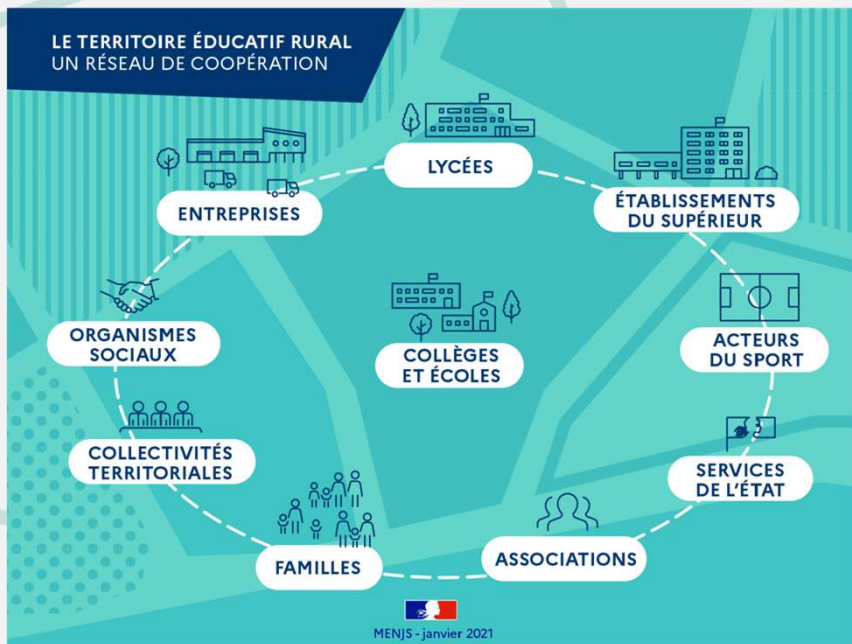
LE TERRITOIRE ÉDUCATIF RURAL
UN RÉSEAU DE COOPÉRATION

LYCÉES

ÉTABLISSEMENTS DU SUPÉRIEUR

ACTEURS DU SPORT

SERVICES DE L'ÉTAT

ASSOCIATIONS

FAMILLES

COLLECTIVITÉS TERRITORIALES

ORGANISMES SOCIAUX

ENTREPRISES

COLLÈGES ET ÉCOLES

MENJS - janvier 2021